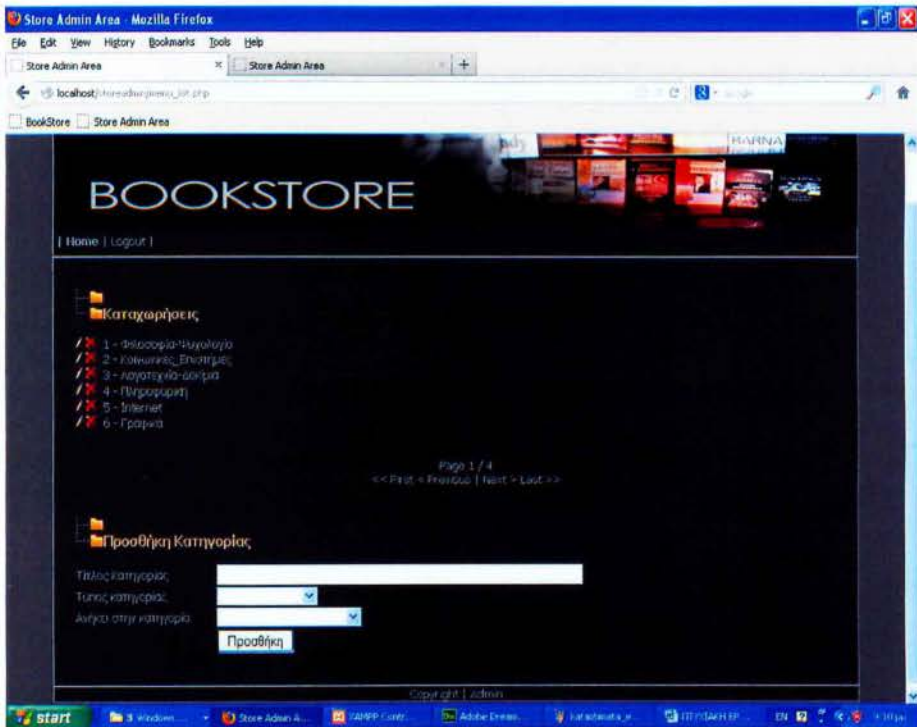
Store Admin Area - Mozilla Firefox

File Edit View History Bookmarks Tools Help

Store Admin Area
Store Admin Area

localhost/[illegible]

BookStore Store Admin Area

BOOKSTORE

| Home | Logout |

Καταχωρήσεις

1 - Φιλοσοφία-Ψυχολογία
2 - Κοινωνικές_Επιστήμες
3 - Λογοτεχνία-Δοκίμια
4 - Πληροφορική
5 - Internet
6 - Γραφικά

Page 1 / 4
<< First < Previous | Next > Last >>

Προσθήκη Κατηγορίας

Τίτλος κατηγορίας
Τύπος κατηγορίας
Ανήκει στην κατηγορία

Προσθήκη

Copyright | admin

start
3 Windows
Store Admin A...
XAMPP Contr...
Adobe Dream...
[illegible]
ΠΤΥΧΙΑΚΗ ΕΡ...
EN
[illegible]